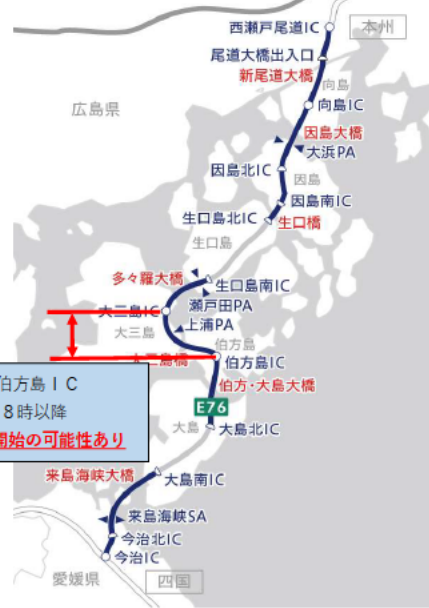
西瀬戸尾道IC
本州
尾道大橋出入口
新尾道大橋
向島
向島IC
広島県
因島大橋
大浜PA
因島北IC
因島
因島南IC
生口島北IC
生口橋
生口島
多々羅大橋
生口島南IC
瀬戸田PA
大三島IC
大三島
上浦PA
大三島橋
伯方島
伯方島IC
伯方・大島大橋
伯方島IC
8時以降
開始の可能性あり
E76
大島
大島北IC
来島海峡大橋
大島南IC
来島海峡SA
今治北IC
今治IC
愛媛県
四国